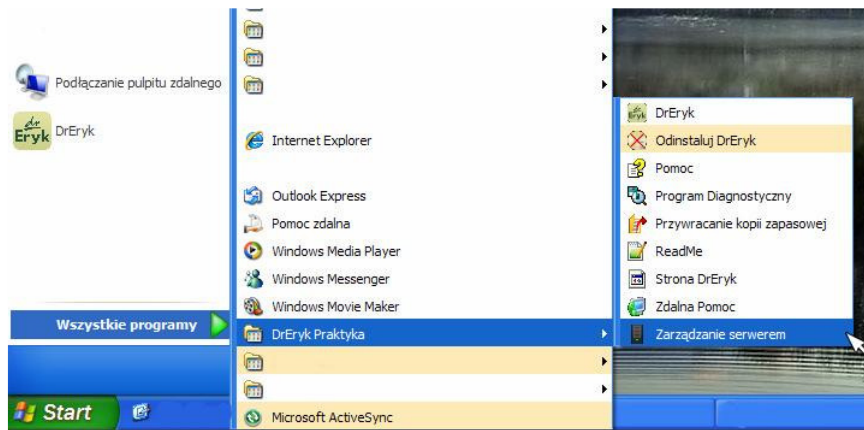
Podłączanie pulpitu zdalnego

Dr Eryk DrEryk

Wszystkie programy

Start

Internet Explorer

Outlook Express

Pomoc zdalna

Windows Media Player

Windows Messenger

Windows Movie Maker

DrEryk Praktyka

Microsoft ActiveSync

DrEryk

Odinstaluj DrEryk

Pomoc

Program Diagnostyczny

Przywracanie kopii zapasowej

ReadMe

Strona DrEryk

Zdalna Pomoc

Zarządzanie serwerem